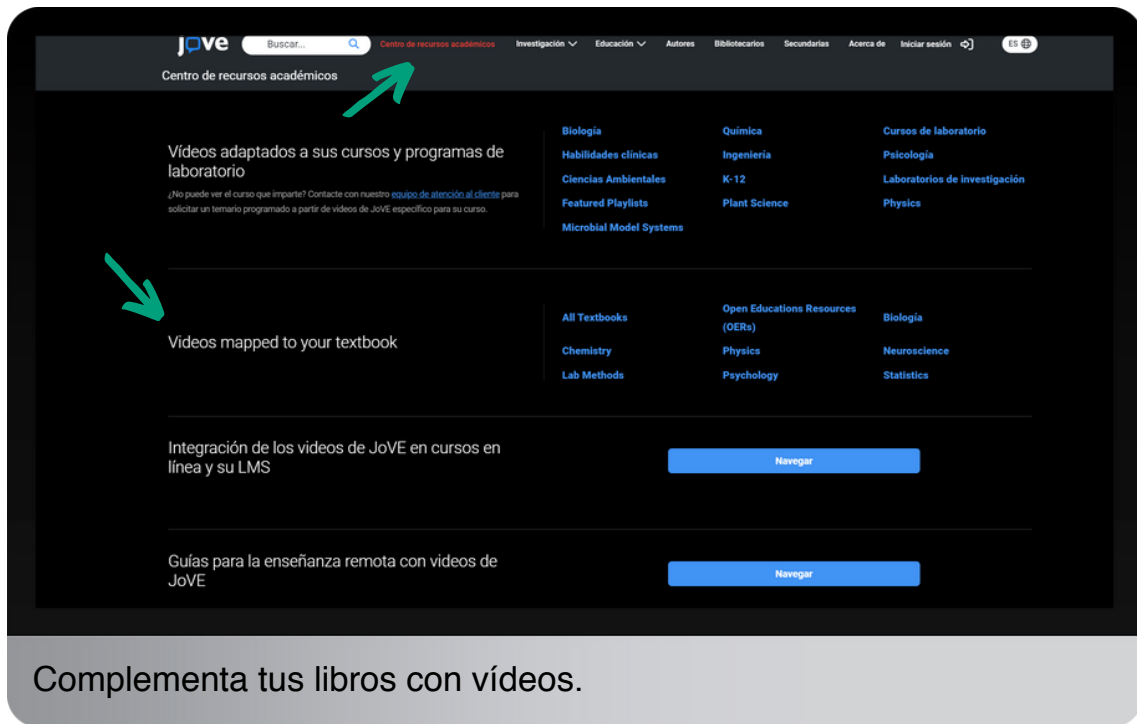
JoVE Buscar... Centro de recursos académicos Investigación Educación Autores Bibliotecarios Secundarias Acerca de Iniciar sesión ES

Centro de recursos académicos

Vídeos adaptados a sus cursos y programas de laboratorio

¿No puede ver el curso que imparte? Contacte con nuestro equipo de atención al cliente para solicitar un temario programado a partir de vídeos de JoVE específico para su curso.

Biología
Habilidades clínicas
Ciencias Ambientales
Featured Playlists
Microbial Model Systems
Química
Ingeniería
K-12
Plant Science
Cursos de laboratorio
Psicología
Laboratorios de investigación
Physics

Videos mapped to your textbook

All Textbooks
Chemistry
Lab Methods
Open Educations Resources (OERs)
Physics
Psychology
Biología
Neuroscience
Statistics

Integración de los videos de JoVE en cursos en línea y su LMS

Navegar

Guías para la enseñanza remota con videos de JoVE

Navegar

Complementa tus libros con vídeos.